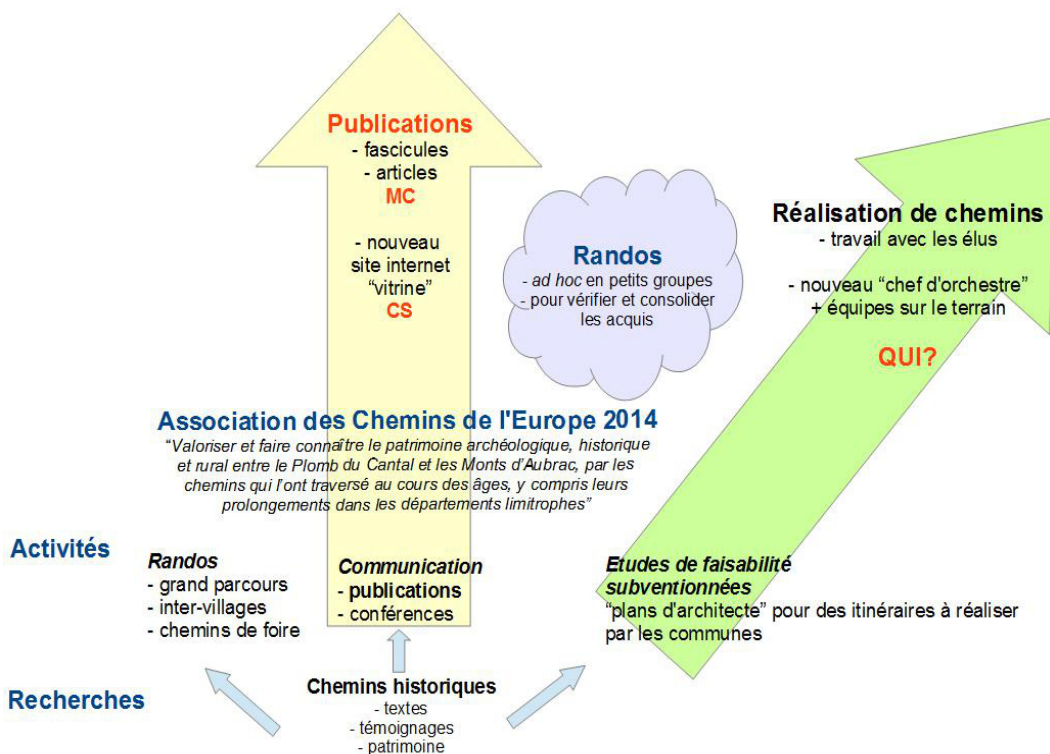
Publications
- fascicules
- articles
MC

- nouveau site internet "vitrine"
CS

Randos
- ad hoc en petits groupes
- pour vérifier et consolider les acquis

Réalisation de chemins
- travail avec les élus

- nouveau "chef d'orchestre" + équipes sur le terrain

QUI?

Association des Chemins de l'Europe 2014
"Valoriser et faire connaître le patrimoine archéologique, historique et rural entre le Plomb du Cantal et les Monts d'Aubrac, par les chemins qui l'ont traversé au cours des âges, y compris leurs prolongements dans les départements limitrophes"

Activités

Randos
- grand parcours
- inter-villages
- chemins de foire

Communication
- publications
- conférences

Etudes de faisabilité subventionnées
"plans d'architecte" pour des itinéraires à réaliser par les communes

Recherches

Chemins historiques
- textes
- témoignages
- patrimoine